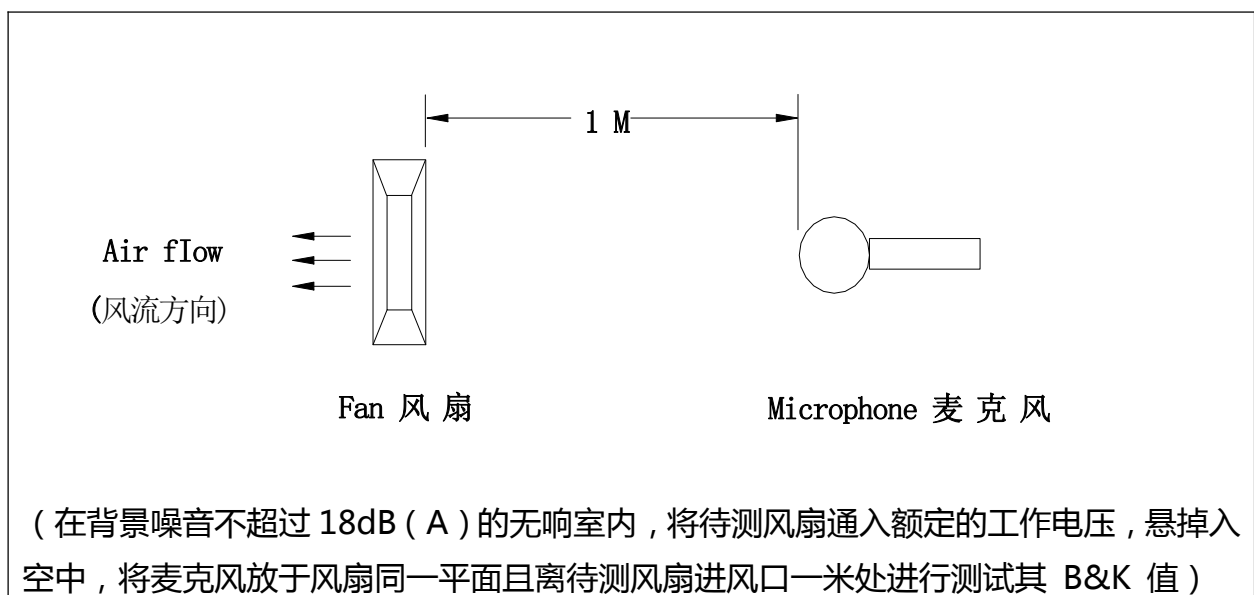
1 M

Air fIow
(风流方向)

Fan 风 扇

Microphone 麦 克 风

（在背景噪音不超过 18dB（A）的无响室内，将待测风扇通入额定的工作电压，悬掉入空中，将麦克风放于风扇同一平面且离待测风扇进风口一米处进行测试其 B&K 值）